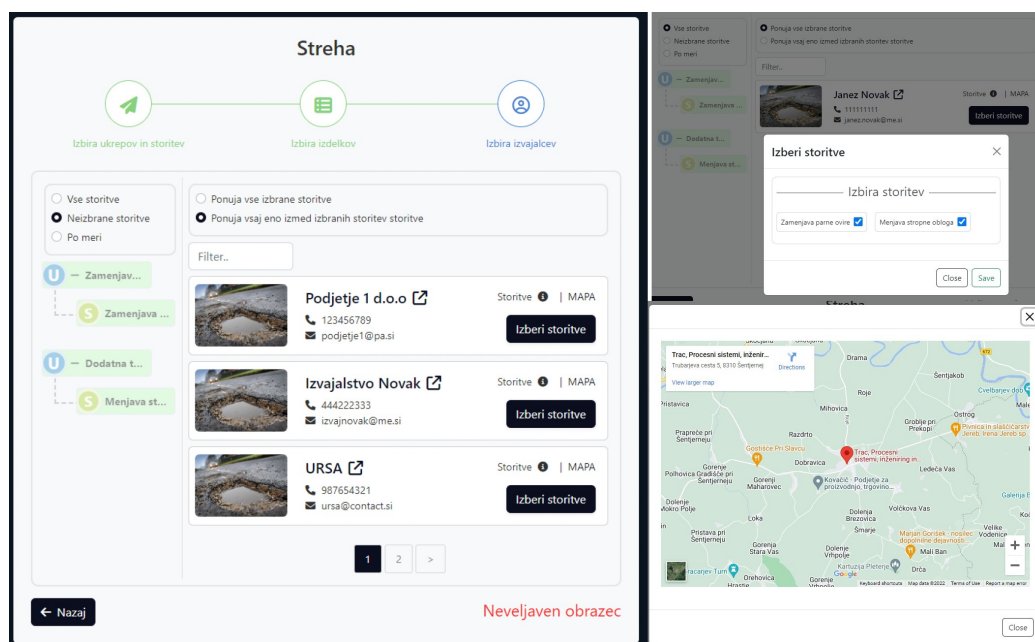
Streha

Izbira ukrepov in storitev
Izbira izdelkov
Izbira izvajalcev

Vse storitve
Neizbrane storitve
Po meri

U — Zamenjav...
S Zamenjava ...
U — Dodatna t...
S Menjava st...

Ponuja vse izbrane storitve
Ponuja vsaj eno izmed izbranih storitev storitve

Filter..

Podjetje 1 d.o.o
123456789
podjetje1@pa.si
Storitve | MAPA
Izberi storitve

Izvajalstvo Novak
444222333
izvajnovak@me.si
Storitve | MAPA
Izberi storitve

URSA
987654321
ursa@contact.si
Storitve | MAPA
Izberi storitve

1 2 >

← Nazaj

Neveljaven obrazec

Vse storitve
Neizbrane storitve
Po meri
Ponuja vse izbrane storitve
Ponuja vsaj eno izmed izbranih storitev storitve
Filter..
U — Zamenjav...
S Zamenjava...
U — Dodatna t...
S Menjava st...
Janez Novak
111111111
janez.novak@me.si
Storitve | MAPA
Izberi storitve

Izberi storitve
Izbira storitev
Zamenjava parne ovire
Menjava stropne obloga
Close
Save

Streha

Trac, Procesni sistemi, inženir...
Trubarjeva cesta 5, 8310 Šentjernej
Directions
View larger map
Drama
Šentjakob
Roje
Cvelbarjev dom
Pristavica
Mihovica
Groblje pri Prekopi
Ostrog
Prapreče pri Šentjerneju
Gostišče Pri Slavcu
Razdrto
Trac, Procesni sistemi, inženiring in.
Pomiča in slaščičarstvo Jereb, Irena Jereb sp
Gorenje Polhovica Gradišče pri Šentjerneju
Dobravica
Ledeča Vas
Gorenje Maharovec
Kovačič - Podjetje za proizvodnjo, trgovino...
Dolenje Mokro Polje
Dolenja Brezovica
Volčkova Vas
Galerija E
Loka
Šmarje
Pristava pri Šentjerneju
Gorenja Stara Vas
Marjan Gordek - nosilec dopolnilne dejavnosti
Velike Vodenice
Dolenje Vrhpolje
Mali Ban
Kartuzija Pleterje
Orehovica
Gorenje Vrhpolje
Drča
Hrastje
Google
Keyboard shortcuts Map data ©2022 Terms of Use Report a map error
Close